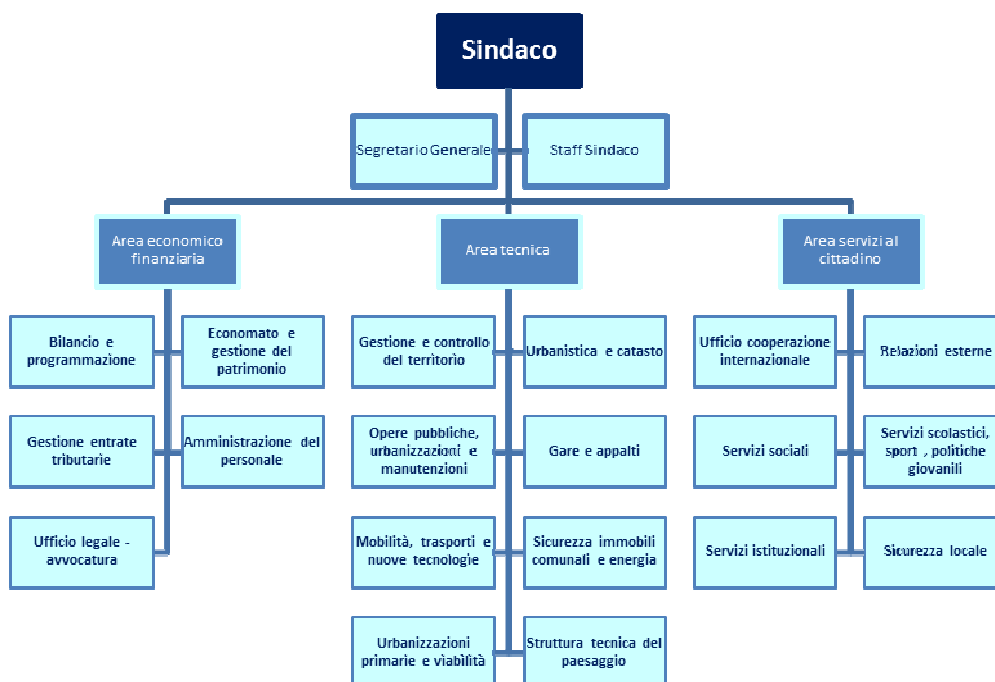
Sindaco

Segretario Generale

Staff Sindaco

Area economico finanziaria

Bilancio e programmazione

Economato e gestione del patrimonio

Gestione entrate tributarie

Amministrazione del personale

Ufficio legale - avvocatura

Area tecnica

Gestione e controllo del territorio

Urbanistica e catasto

Opere pubbliche, urbanizzazioni e manutenzioni

Gare e appalti

Mobilità, trasporti e nuove tecnologie

Sicurezza immobili comunali e energia

Urbanizzazioni primarie e viabilità

Struttura tecnica del paesaggio

Area servizi al cittadino

Ufficio cooperazione internazionale

Relazioni esterne

Servizi sociali

Servizi scolastici, sport , politiche giovanili

Servizi istituzionali

Sicurezza locale